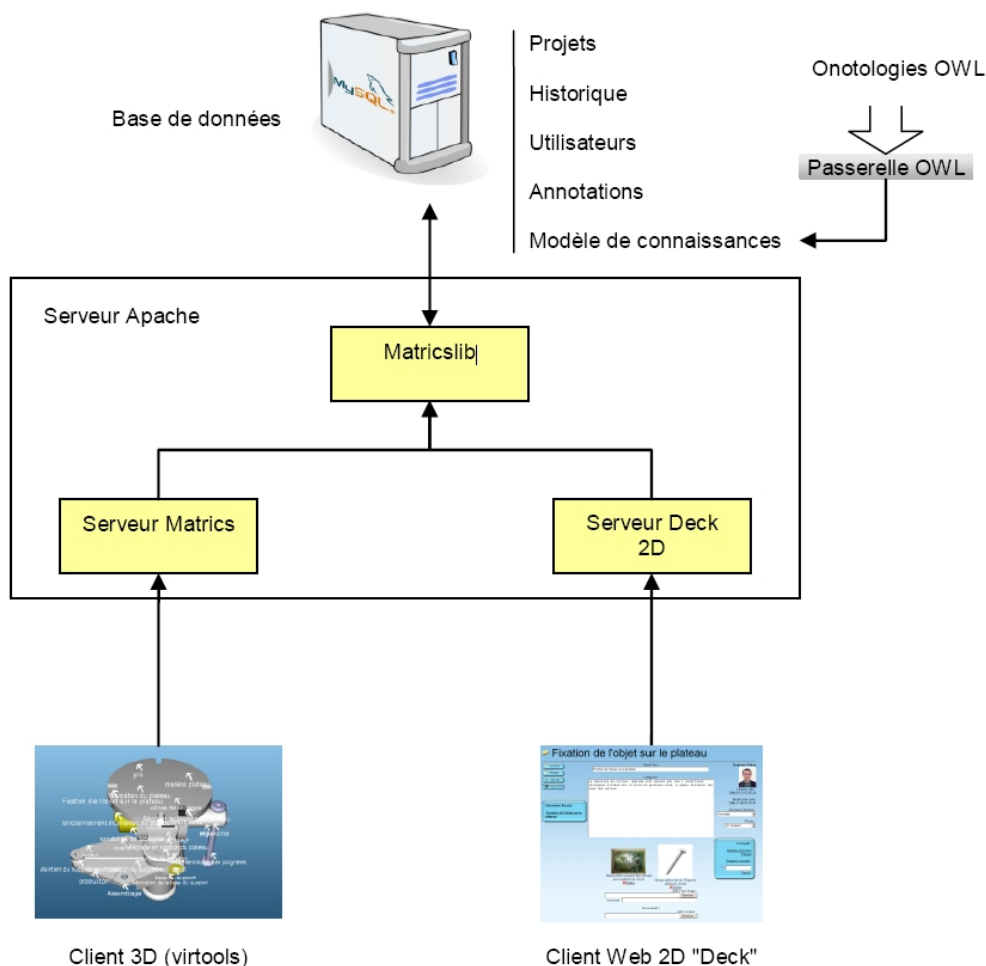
Base de données

Projets
Historique
Utilisateurs
Annotations
Modèle de connaissances

Onotologies OWL

Passerelle OWL

Serveur Apache

Matricslib

Serveur Matrics

Serveur Deck 2D

Fixation de l'objet sur le plateau

Client 3D (virtools)

Client Web 2D "Deck"